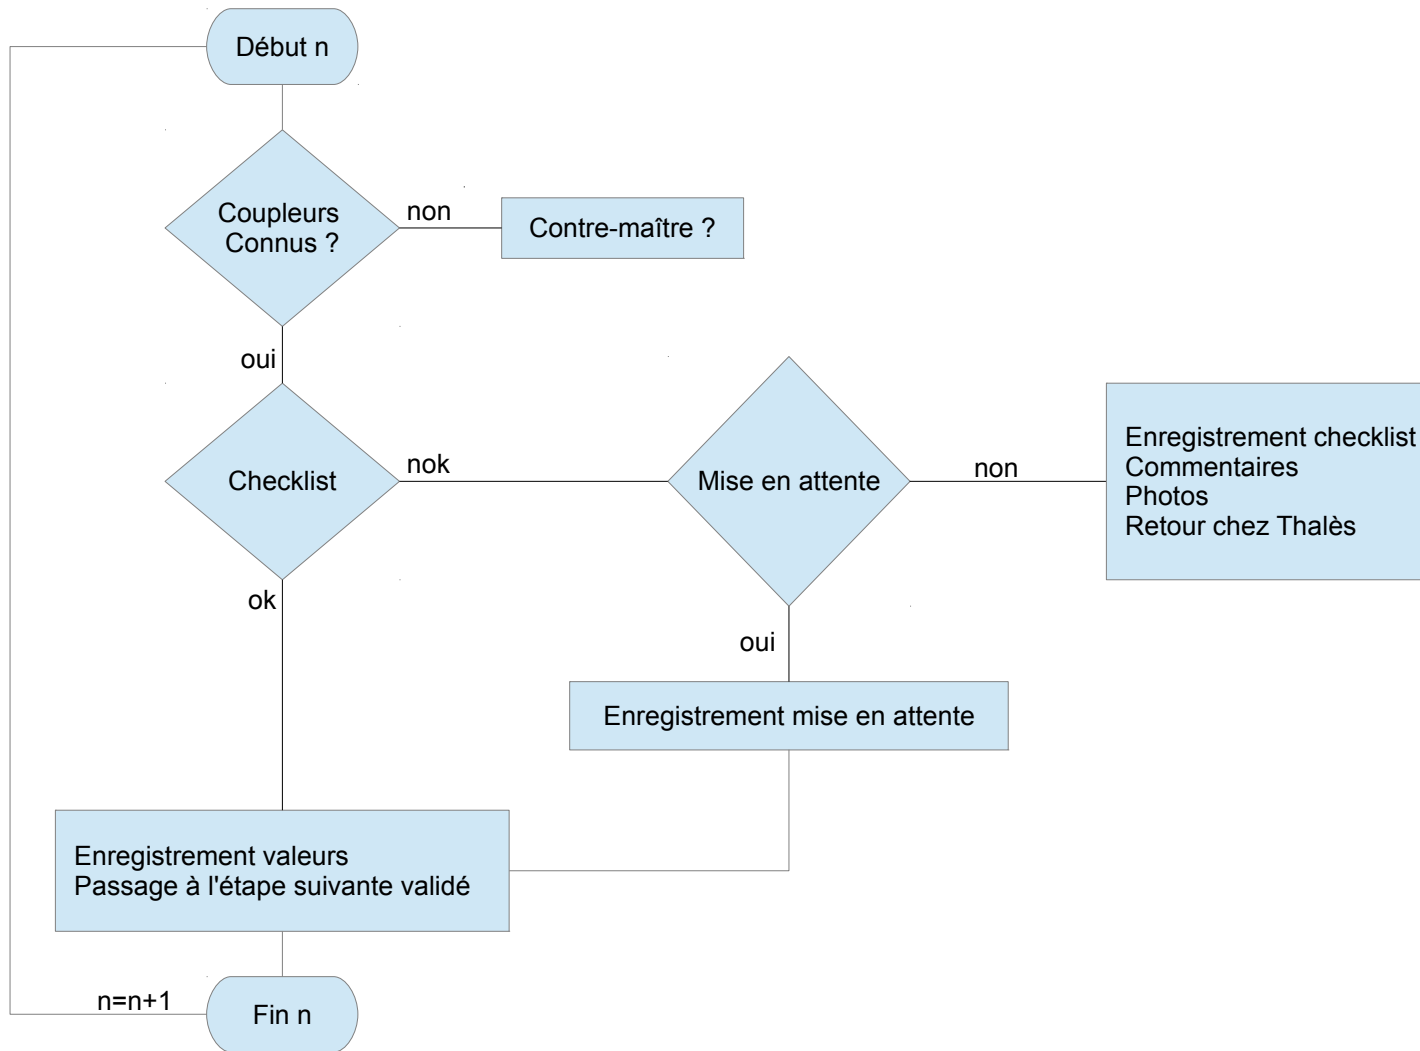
Début n

Coupleurs Connus ?

non

Contre-maître ?

oui

Checklist

nok

Mise en attente

non

Enregistrement checklist
Commentaires
Photos
Retour chez Thalès

ok

oui

Enregistrement mise en attente

Enregistrement valeurs
Passage à l'étape suivante validé

n=n+1

Fin n